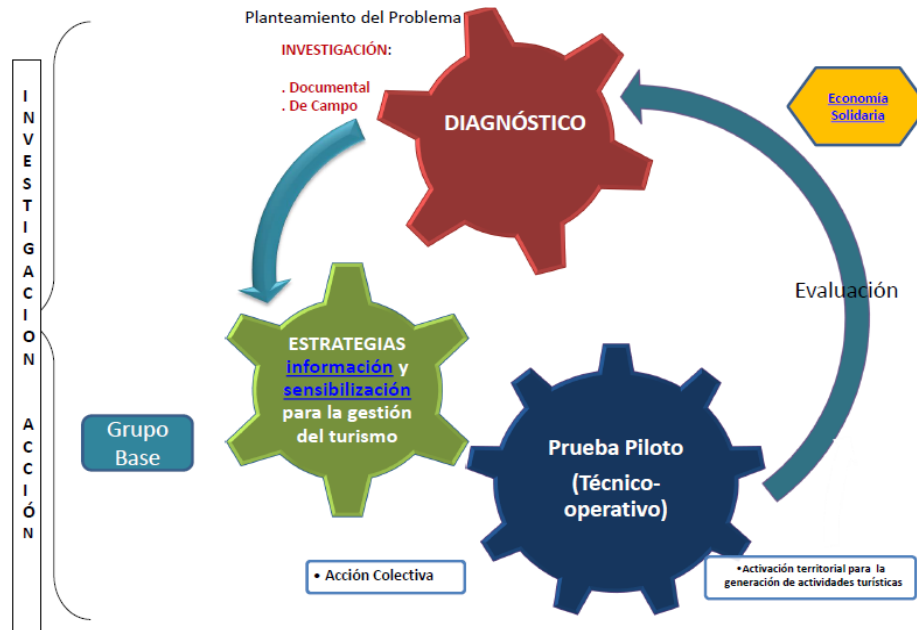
INVESTIGACION

ACCIÓN

Planteamiento del Problema

INVESTIGACIÓN:

. Documental
. De Campo

DIAGNÓSTICO

Economía Solidaria

Evaluación

ESTRATEGIAS información y sensibilización para la gestión del turismo

Grupo Base

Prueba Piloto

(Técnico-operativo)

• Acción Colectiva

•Activación territorial para la generación de actividades turísticas